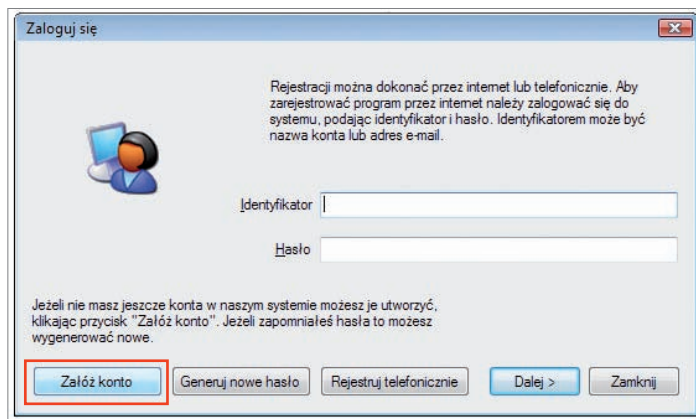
Zaloguj się

Rejestracji można dokonać przez internet lub telefonicznie. Aby zarejestrować program przez internet należy zalogować się do systemu, podając identyfikator i hasło. Identyfikatorem może być nazwa konta lub adres e-mail.

Identyfikator

Hasło

Jeżeli nie masz jeszcze konta w naszym systemie możesz je utworzyć, klikając przycisk "Załóż konto". Jeżeli zapomniałeś hasła to możesz wygenerować nowe.

Załóż konto | Generuj nowe hasło | Rejestruj telefonicznie | Dalej > | Zamknij